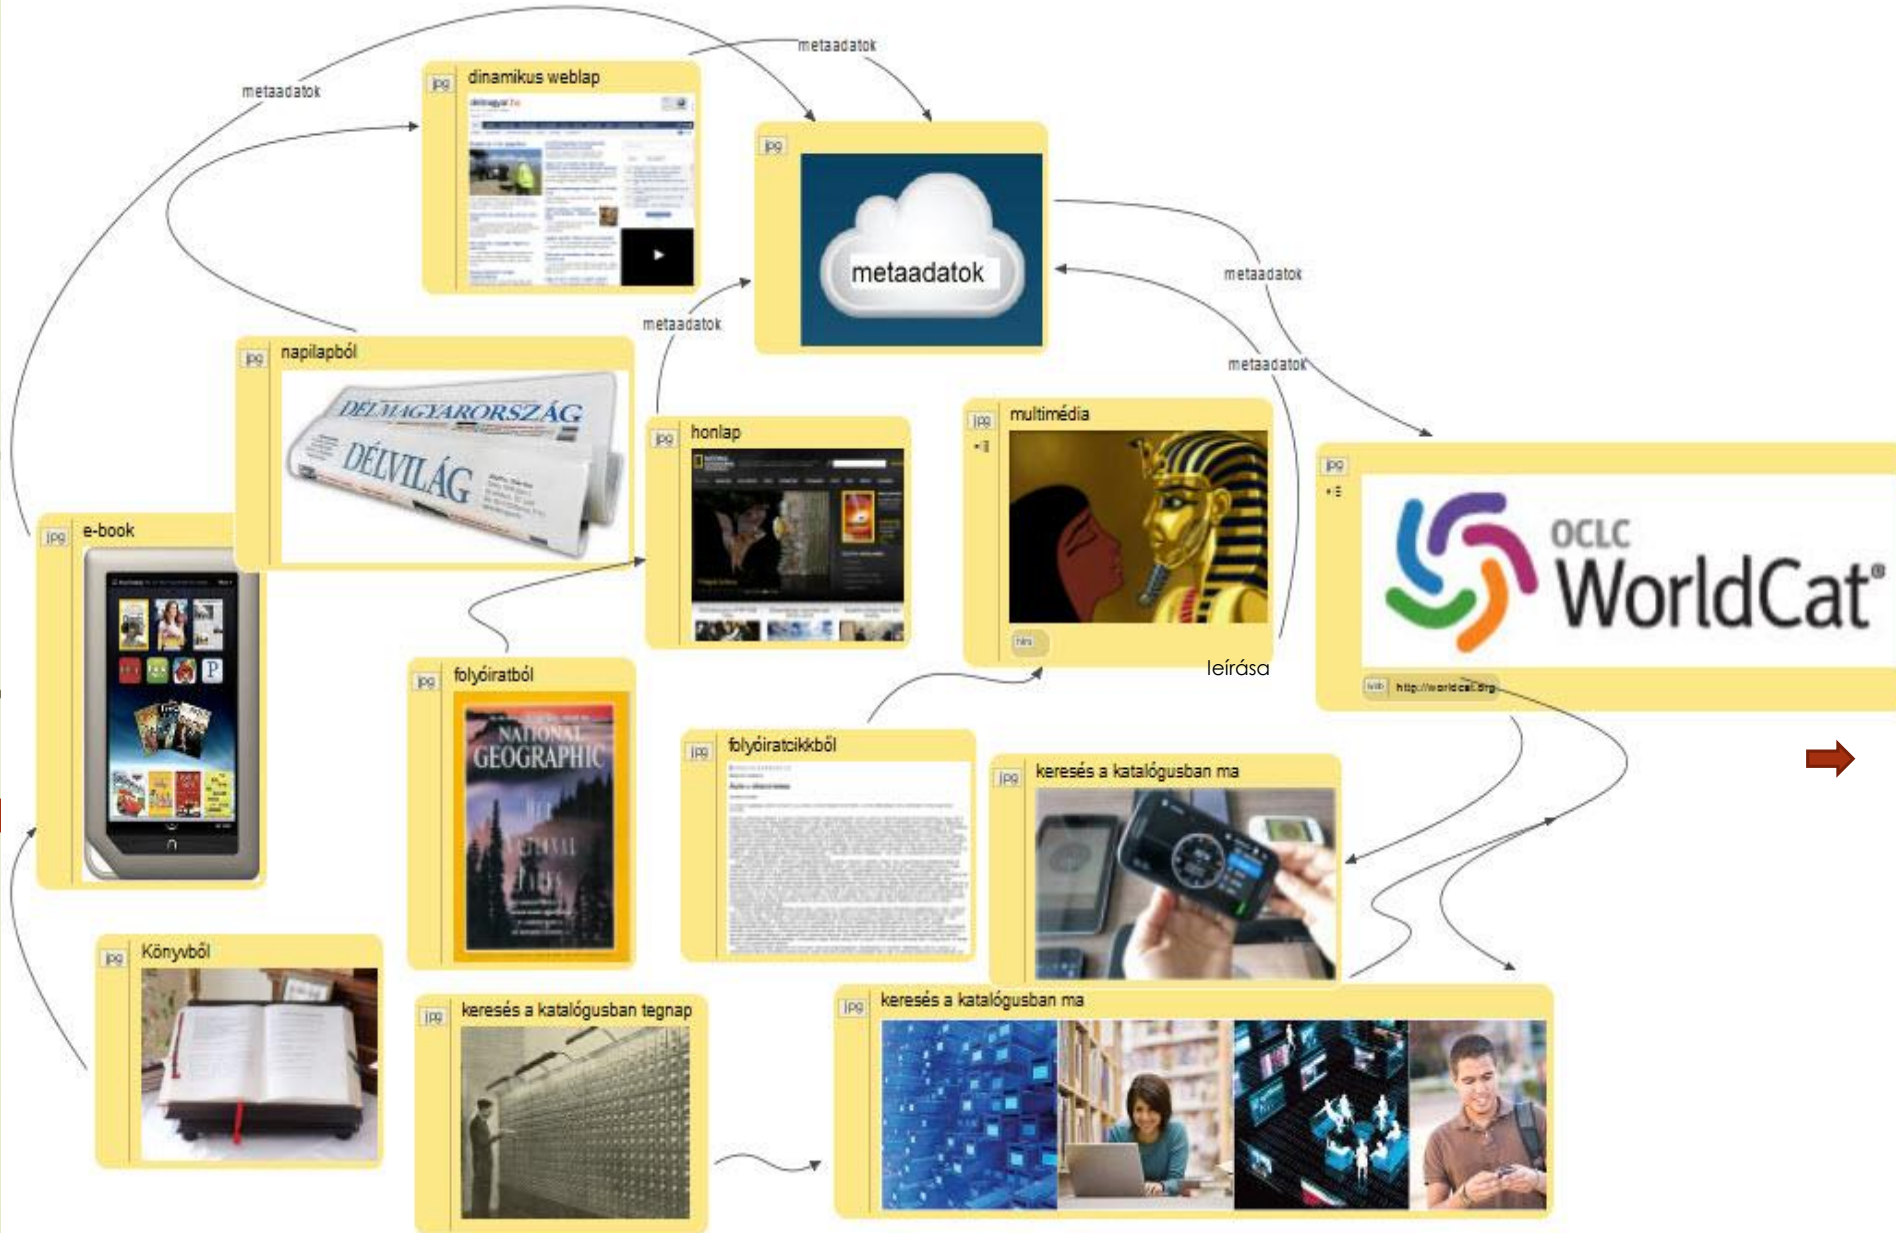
metaadatok

metaadatok

jpg dinamikus weblap

delmagyar.hu

jpg

metaadatok

metaadatok

metaadatok

metaadatok

jpg napilapból

DÉLMAGYARORSZÁG

DÉLVILÁG

jpg honlap

jpg multimédia

jpg

OCLC WorldCat®

jpg e-book

leírása

http://worldcat.org

jpg folyóiratból

NATIONAL GEOGRAPHIC

jpg folyóiratcikkből

jpg keresés a katalógusban ma

jpg Könyvből

jpg keresés a katalógusban tegnap

jpg keresés a katalógusban ma